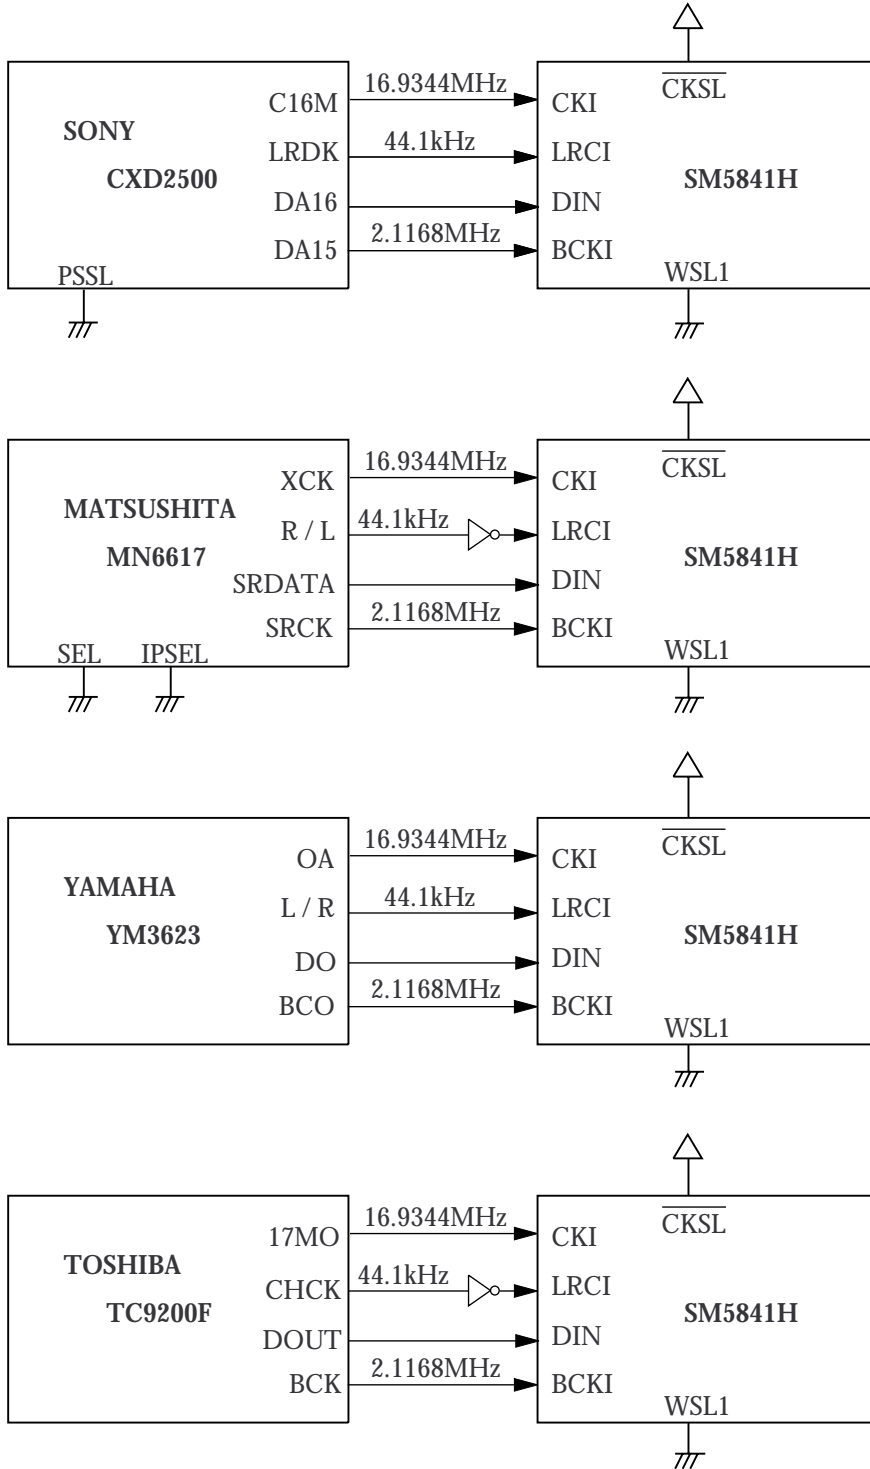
SONY
CXD2500
C16M
LRDK
DA16
DA15
PSSL
16.9344MHz
44.1kHz
2.1168MHz
CKI
LRCI
DIN
BCKI
$\overline{CKSL}$
SM5841H
WSL1

MATSUSHITA
MN6617
XCK
R / L
SRDATA
SRCK
SEL
IPSEL
16.9344MHz
44.1kHz
2.1168MHz
CKI
LRCI
DIN
BCKI
$\overline{CKSL}$
SM5841H
WSL1

YAMAHA
YM3623
OA
L / R
DO
BCO
16.9344MHz
44.1kHz
2.1168MHz
CKI
LRCI
DIN
BCKI
$\overline{CKSL}$
SM5841H
WSL1

TOSHIBA
TC9200F
17MO
CHCK
DOUT
BCK
16.9344MHz
44.1kHz
2.1168MHz
CKI
LRCI
DIN
BCKI
$\overline{CKSL}$
SM5841H
WSL1